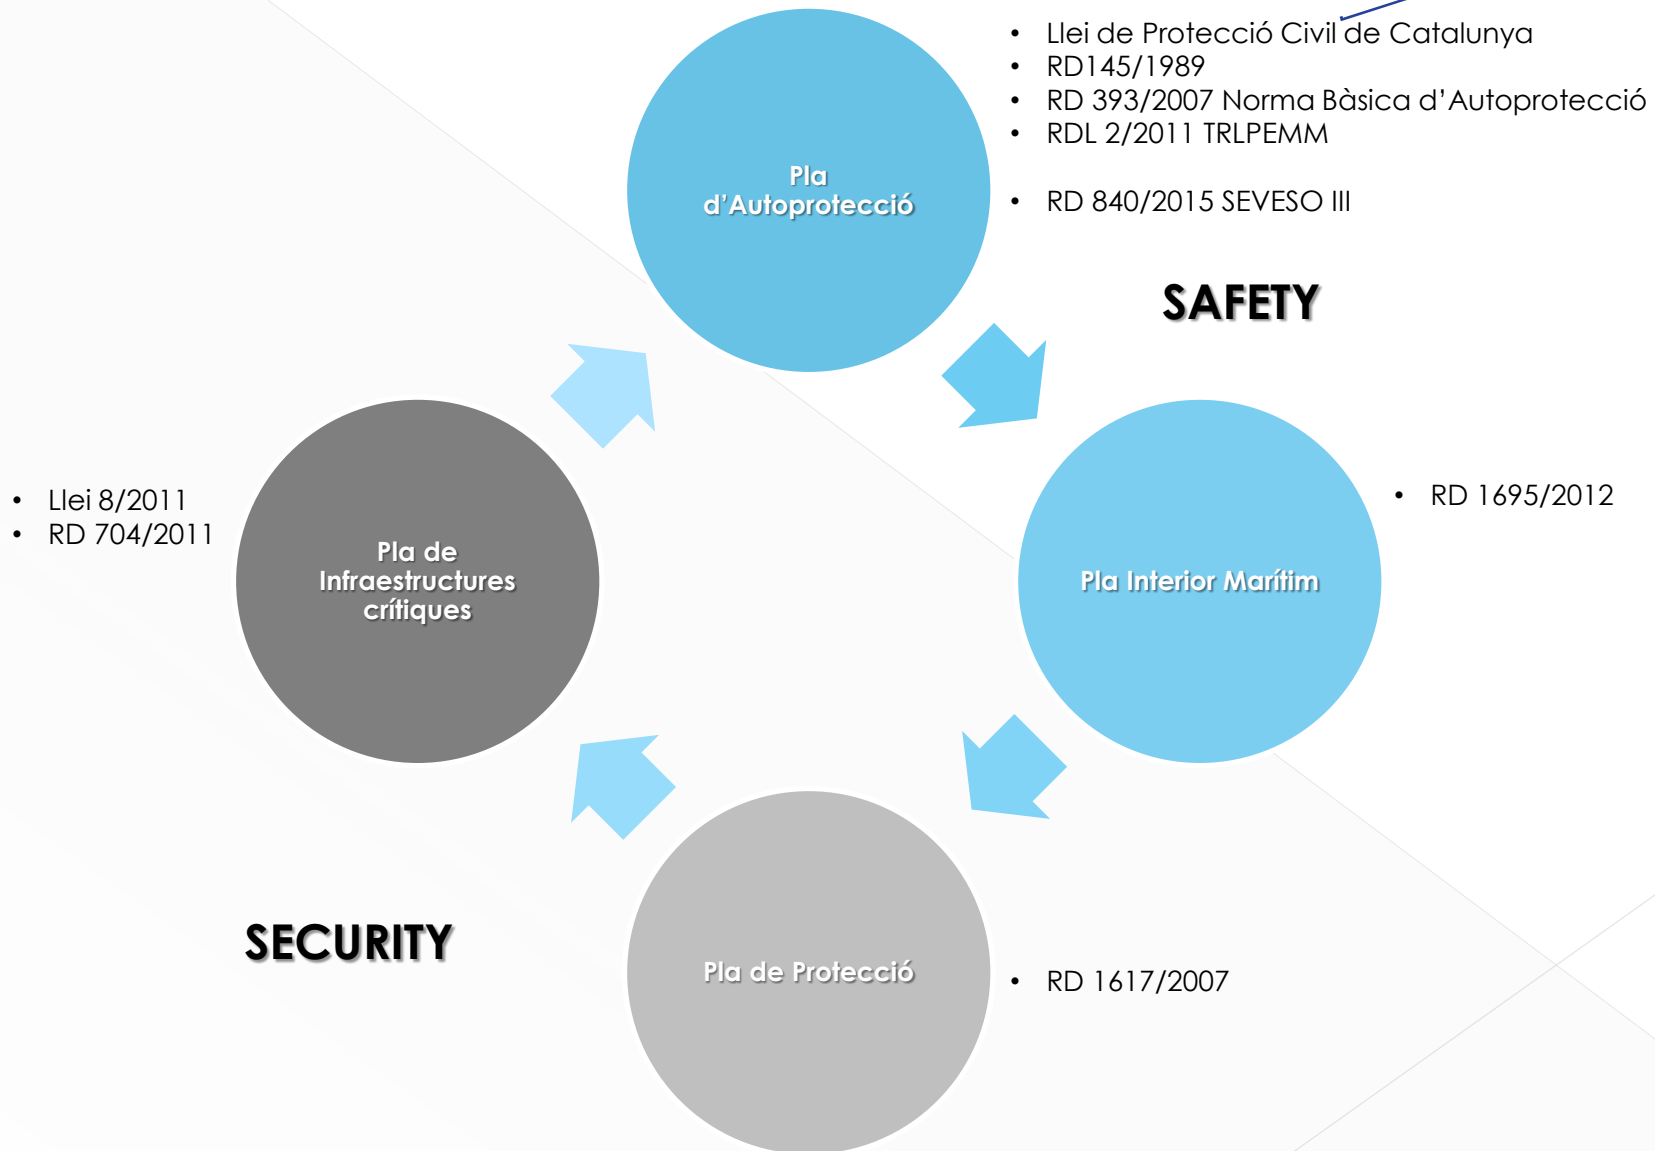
Pla d’Autoprotecció

- Llei de Protecció Civil de Catalunya
- RD145/1989
- RD 393/2007 Norma Bàsica d’Autoprotecció
- RDL 2/2011 TRLPEMM
- RD 840/2015 SEVESO III

SAFETY

- Llei 8/2011
- RD 704/2011

Pla de Infraestructures crítiques

Pla Interior Marítim

- RD 1695/2012

SECURITY

Pla de Protecció

- RD 1617/2007